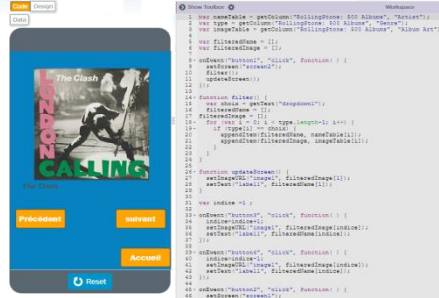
Code Design
Data

The Clash
LONDON
CALLING
The Clash

Précédent
suivant
Accueil
Reset

Show Toolbox
Workspace

1 var nameTable = getColumn("RollingStone: 500 Albums", "Artist");
2 var type = getColumn("RollingStone: 500 Albums", "Genre");
3 var imageTable = getColumn("RollingStone: 500 Albums", "Album Art"
4
5 var filteredName = [];
6 var filteredImage = [];
7
8 onEvent("button1", "click", function( ) {
9   setScreen("screen2");
10  filter();
11  updateScreen();
12 });
13
14
15 function filter() {
16   var choix = getText("dropdown1");
17   filteredName = [];
18   filteredImage = [];
19   for (var i = 0; i < type.length-1; i++) {
20     if (type[i] == choix) {
21       appendItem(filteredName, nameTable[i]);
22       appendItem(filteredImage, imageTable[i]);
23     }
24   }
25 }
26
27 function updateScreen() {
28   setImageURL("image1", filteredImage[1]);
29   setText("label1", filteredName[1]);
30 }
31
32 var indice =1 ;
33
34 onEvent("button3", "click", function( ) {
35   indice=indice+1;
36   setImageURL("image1", filteredImage[indice]);
37   setText("label1", filteredName[indice]);
38 });
39
40 onEvent("button4", "click", function( ) {
41   indice=indice-1;
42   setImageURL("image1", filteredImage[indice]);
43   setText("label1", filteredName[indice]);
44 });
45
46 onEvent("button2", "click", function( ) {
47   setScreen("screen1");